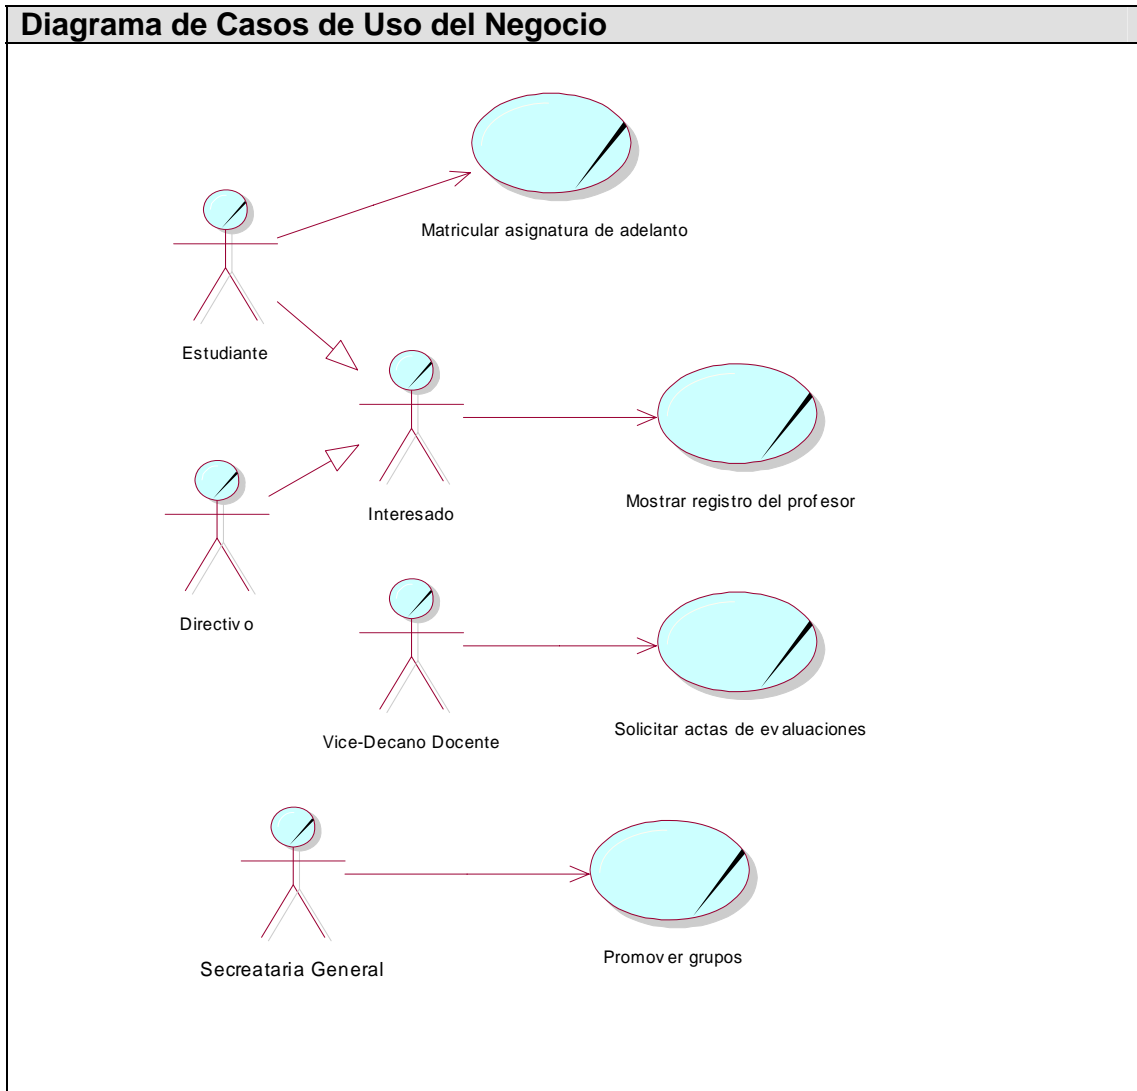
Diagrama de Casos de Uso del Negocio

Matricular asignatura de adelanto

Estudiante

Interesado

Mostrar registro del prof esor

Directiv o

Vice-Decano Docente

Solicitar actas de ev aluaciones

Secreataria General

Promov er grupos